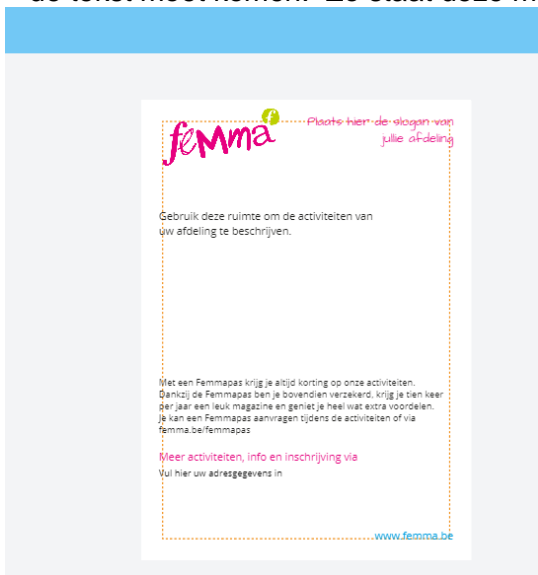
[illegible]

femma

Plaats hier de slogan van jullie afdeling

Gebruik deze ruimte om de activiteiten van uw afdeling te beschrijven.

Met een Femmapas krijg je altijd korting op onze activiteiten. Dankzij de Femmapas ben je bovendien verzekerd, krijg je tien keer per jaar een leuk magazine en geniet je heel wat extra voordelen. Je kan een Femmapas aanvragen tijdens de activiteiten of via femma.be/femmapas

Meer activiteiten, info en inschrijving via

Vul hier uw adresgegevens in

www.femma.be